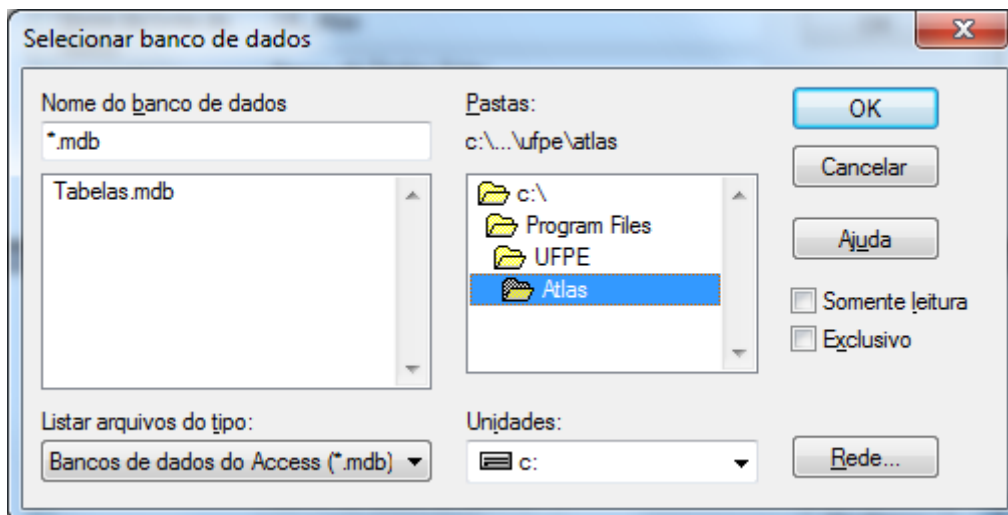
Selecionar banco de dados

Nome do banco de dados
*.mdb
Tabelas.mdb

Pastas:
c:\...\ufpe\atlas
c:\
Program Files
UFPE
Atlas

OK
Cancelar
Ajuda
Somente leitura
Exclusivo

Listar arquivos do tipo:
Bancos de dados do Access (*.mdb)

Unidades:
c:

Rede...